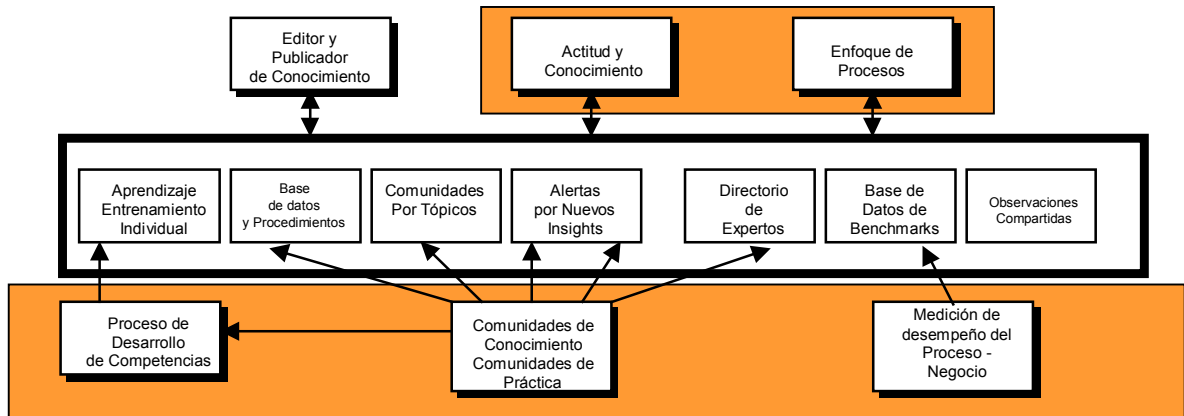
Editor y Publicador de Conocimiento

Actitud y Conocimiento

Enfoque de Procesos

Aprendizaje Entrenamiento Individual

Base de datos y Procedimientos

Comunidades Por Tópicos

Alertas por Nuevos Insights

Directorio de Expertos

Base de Datos de Benchmarks

Observaciones Compartidas

Proceso de Desarrollo de Competencias

Comunidades de Conocimiento Comunidades de Práctica

Medición de desempeño del Proceso - Negocio